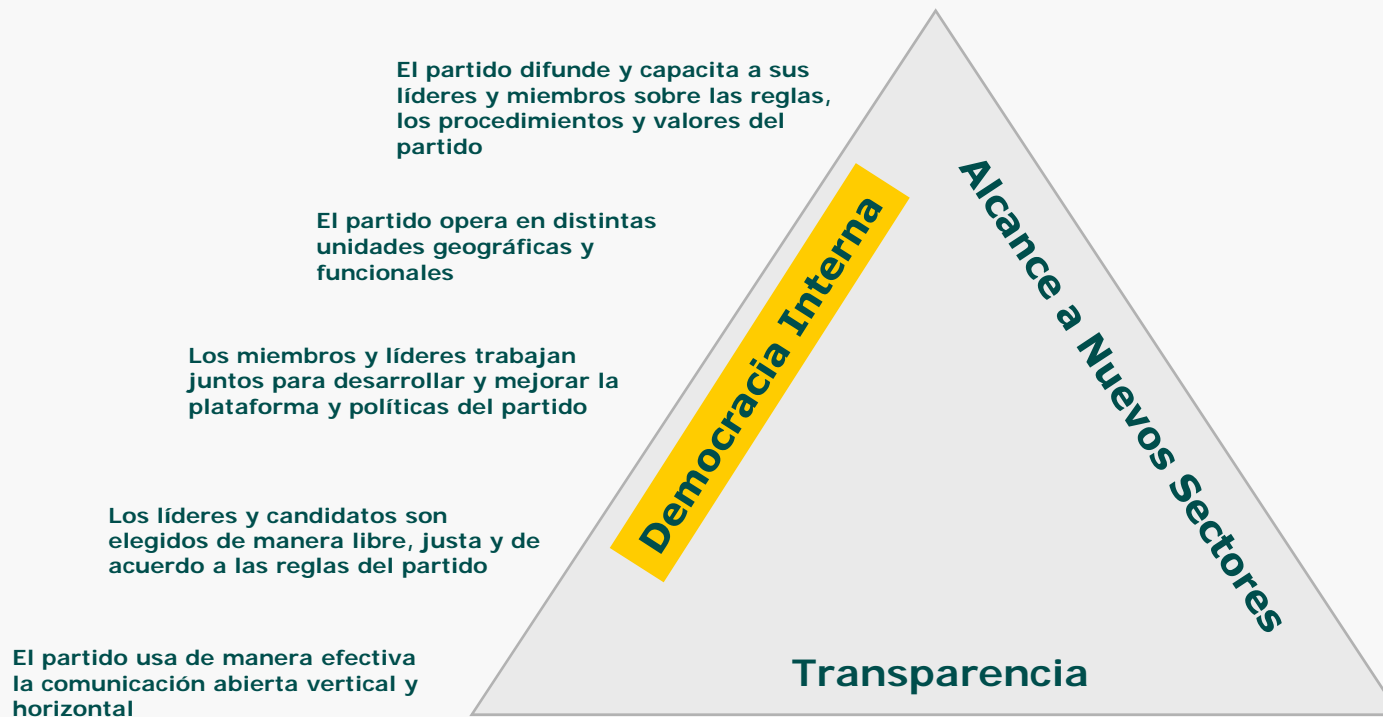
El partido difunde y capacita a sus líderes y miembros sobre las reglas, los procedimientos y valores del partido

El partido opera en distintas unidades geográficas y funcionales

Los miembros y líderes trabajan juntos para desarrollar y mejorar la plataforma y políticas del partido

Los líderes y candidatos son elegidos de manera libre, justa y de acuerdo a las reglas del partido

El partido usa de manera efectiva la comunicación abierta vertical y horizontal

Democracia Interna

Alcance a Nuevos Sectores

Transparencia